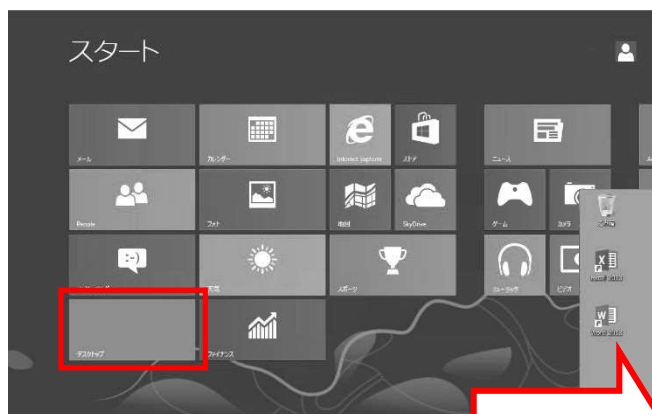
スタート

メール

カレンダー

Internet Explorer

ストア

ニュース

People

フォト

地図

SkyDrive

ゲーム

カメラ

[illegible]

天気

スポーツ

ミュージック

ビデオ

デスクトップ

ファイナンス

ごみ箱

Excel 2013

Word 2013